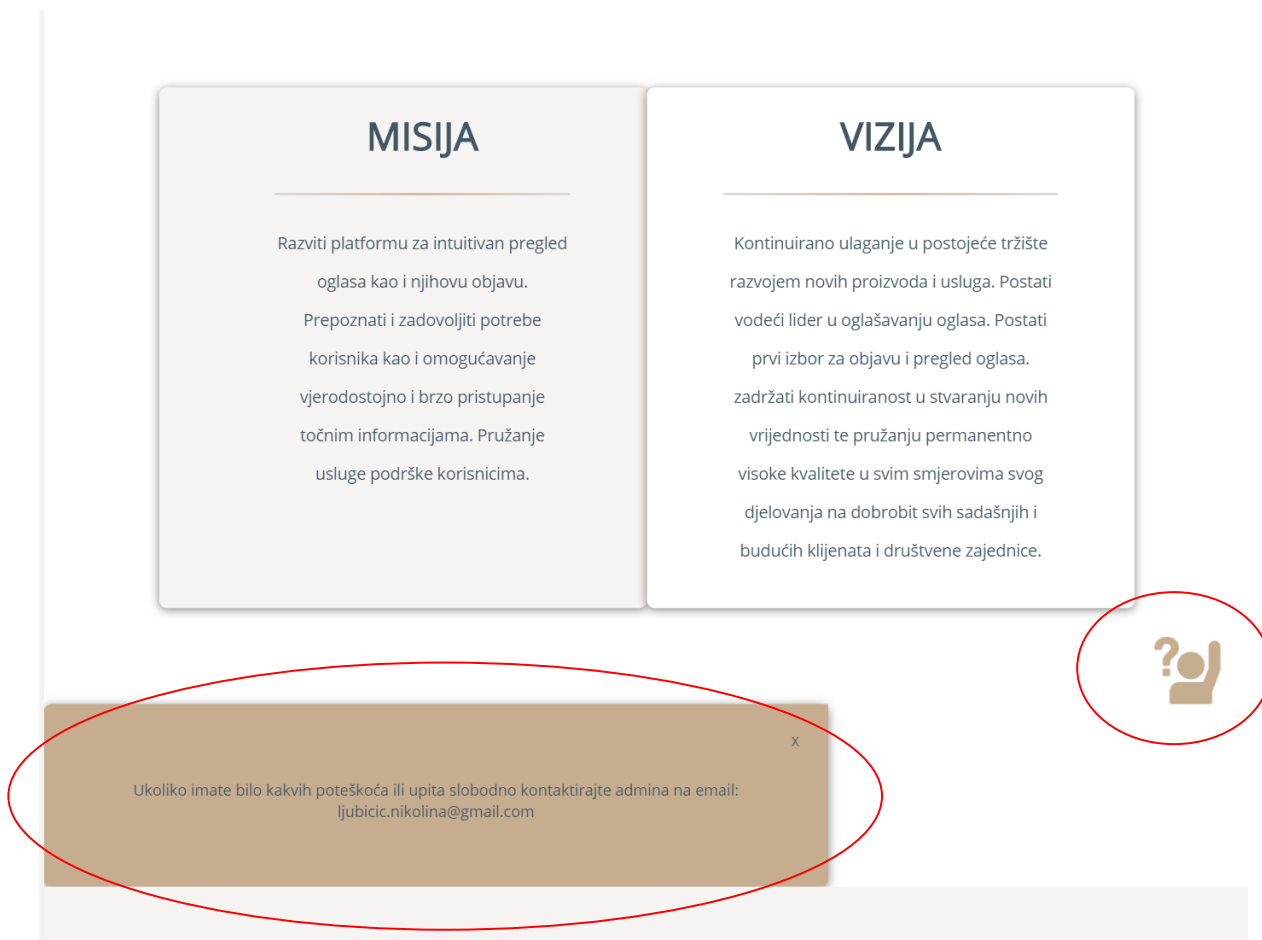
MISIJA

Razviti platformu za intuitivan pregled oglasa kao i njihovu objavu. Prepoznati i zadovoljiti potrebe korisnika kao i omogućavanje vjerodostojno i brzo pristupanje točnim informacijama. Pružanje usluge podrške korisnicima.

VIZIJA

Kontinuirano ulaganje u postojeće tržište razvojem novih proizvoda i usluga. Postati vodeći lider u oglašavanju oglasa. Postati prvi izbor za objavu i pregled oglasa. zadržati kontinuiranost u stvaranju novih vrijednosti te pružanju permanentno visoke kvalitete u svim smjerovima svog djelovanja na dobrobit svih sadašnjih i budućih klijenata i društvene zajednice.

x

Ukoliko imate bilo kakvih poteškoća ili upita slobodno kontaktirajte admina na email: ljubicic.nikolina@gmail.com